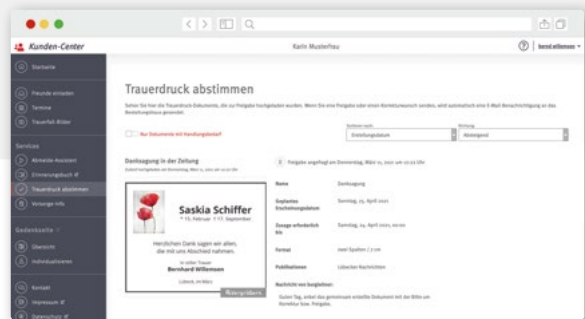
Kunden-Center

Karin Musterfrau

bernd.willemsen

Startseite

Freunde einladen

Termine

Trauerfall-Bilder

Services

Abmelde-Assistent

Erinnerungsbuch

Trauerdruck abstimmen

Vorsorge-Info

Gedenkseite

Übersicht

Individualisieren

Kontakt

Impressum

Datenschutz

Trauerdruck abstimmen

Sehen Sie hier die Trauerdruck Dokumente, die zur Freigabe hochgeladen wurden. Wenn Sie eine Freigabe oder einen Korrekturwunsch senden, wird automatisch eine E-Mail Benachrichtigung an das Bestattungshaus gesendet.

Nur Dokumente mit Handlungsbedarf

Sortieren nach

Erstellungsdatum

Richtung

Absteigend

Danksagung in der Zeitung

Freigabe angefragt am Donnerstag, März 11, 2021 um 12:22 Uhr

Saskia Schiffer

* 15. Februar † 17. September

Herzlichen Dank sagen wir allen, die mit uns Abschied nahmen.

In stiller Trauer
Bernhard Willemsen

Lübeck, im März

Vergrößern

Name

Danksagung

Geplantes Erscheinungsdatum

Samstag, 03. April 2021

Zusage erforderlich bis

Samstag, 24. April 2021, 00:00

Format

zwei Spalten / 3 cm

Publikationen

Lübecker Nachrichten

Nachricht von Hooglabel:

Guten Tag, anbei das gemeinsam erstellte Dokument mit der Bitte um Korrektur bzw. Freigabe.